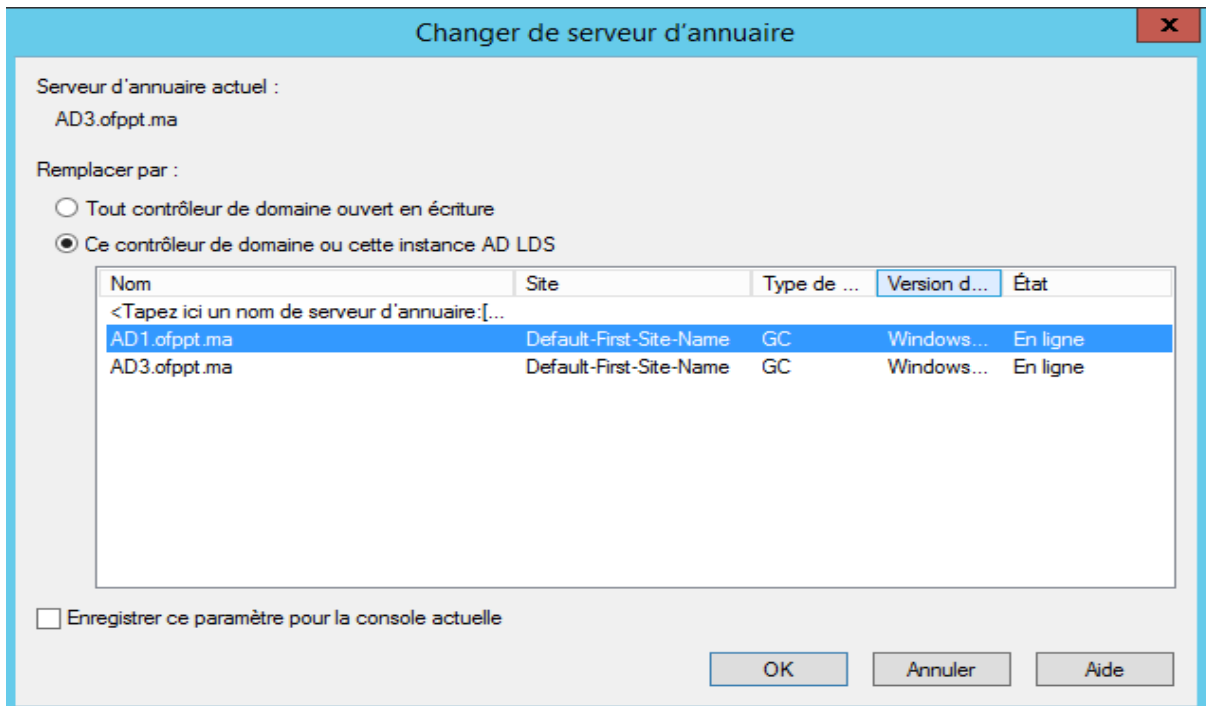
Changer de serveur d'annuaire

x

Serveur d'annuaire actuel :

AD3.ofppt.ma

Remplacer par :

Tout contrôleur de domaine ouvert en écriture

Ce contrôleur de domaine ou cette instance AD LDS

| Nom | Site | Type de ... | Version d... | État |
|---|---|---|---|---|
| <Tapez ici un nom de serveur d'annuaire:[... | | | | |
| AD1.ofppt.ma | Default-First-Site-Name | GC | Windows... | En ligne |
| AD3.ofppt.ma | Default-First-Site-Name | GC | Windows... | En ligne |

Enregistrer ce paramètre pour la console actuelle

OK

Annuler

Aide